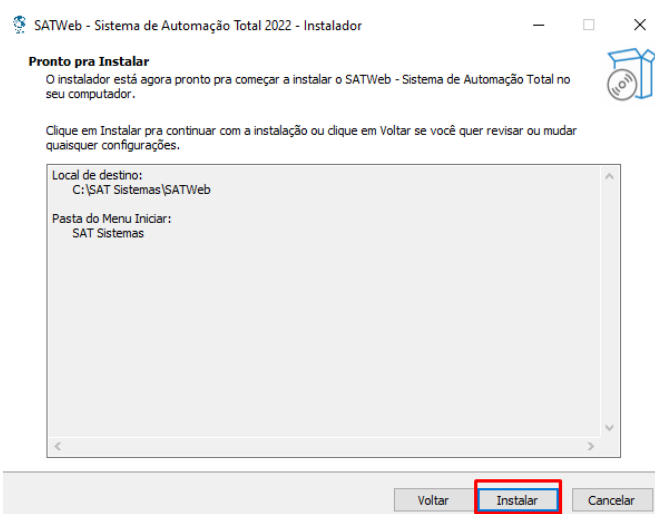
SATWeb - Sistema de Automação Total 2022 - Instalador

Pronto pra Instalar

O instalador está agora pronto pra começar a instalar o SATWeb - Sistema de Automação Total no seu computador.

Clique em Instalar pra continuar com a instalação ou clique em Voltar se você quer revisar ou mudar quaisquer configurações.

Local de destino:
C:\SAT Sistemas\SATWeb

Pasta do Menu Iniciar:
SAT Sistemas

Voltar
Instalar
Cancelar